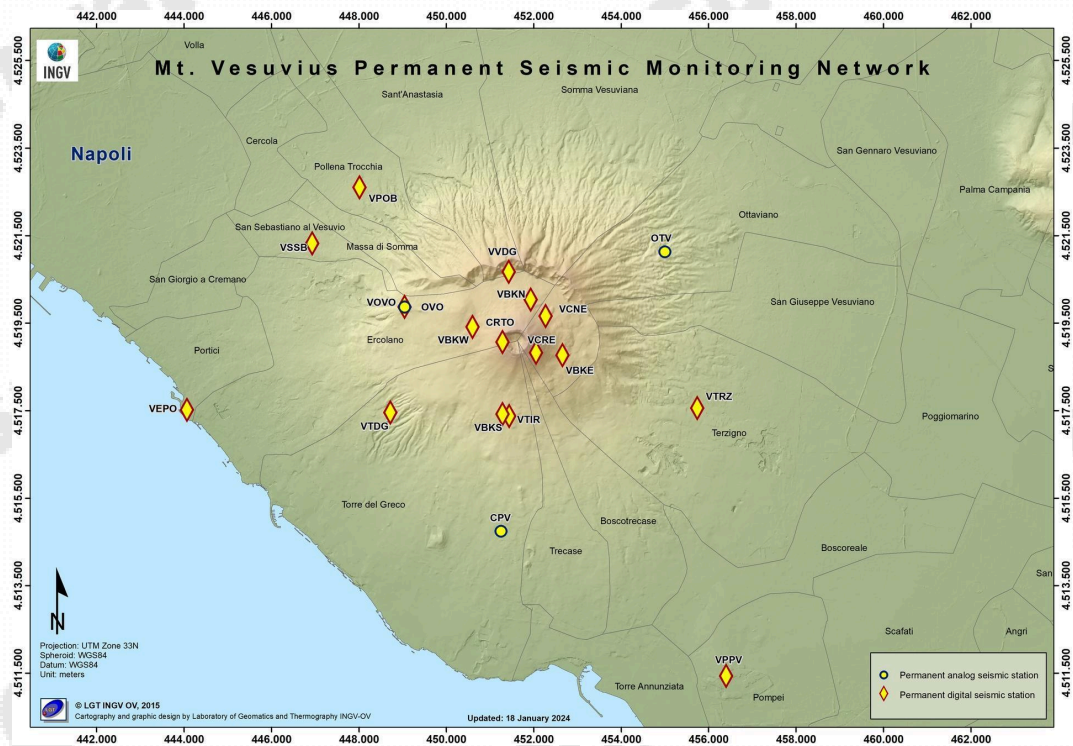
442.000 444.000 446.000 448.000 450.000 452.000 454.000 456.000 458.000 460.000 462.000

4.525.500
4.523.500
4.521.500
4.519.500
4.517.500
4.515.500
4.513.500
4.511.500

INGV

Mt. Vesuvius Permanent Seismic Monitoring Network

Volla
Sant'Anastasia
Somma Vesuviana
Napoli
Cercola
Pollena Trocchia
San Gennaro Vesuviano
Palma Campania
VPOB
San Sebastiano al Vesuvio
Ottaviano
OTV
VSSB
Massa di Somma
VVDG
San Giorgio a Cremano
VBKN
VOVO
OVO
VCNE
San Giuseppe Vesuviano
CRTO
Portici
VBKW
Ercolano
VCRE
VBKE
VTRZ
VEPO
VTDG
VBKS
VTIR
Poggiomarino
Terzigno
Torre del Greco
CPV
Boscotrecase
Trecase
Boscoreale
San
N
Scafati
Angri
Projection: UTM Zone 33N
Spheroid: WGS84
Datum: WGS84
Unit: meters
VPPV
Torre Annunziata
Pompei
© LGT INGV OV, 2015
Cartography and graphic design by Laboratory of Geomatics and Thermography INGV-OV
Updated: 18 January 2024
Permanent analog seismic station
Permanent digital seismic station